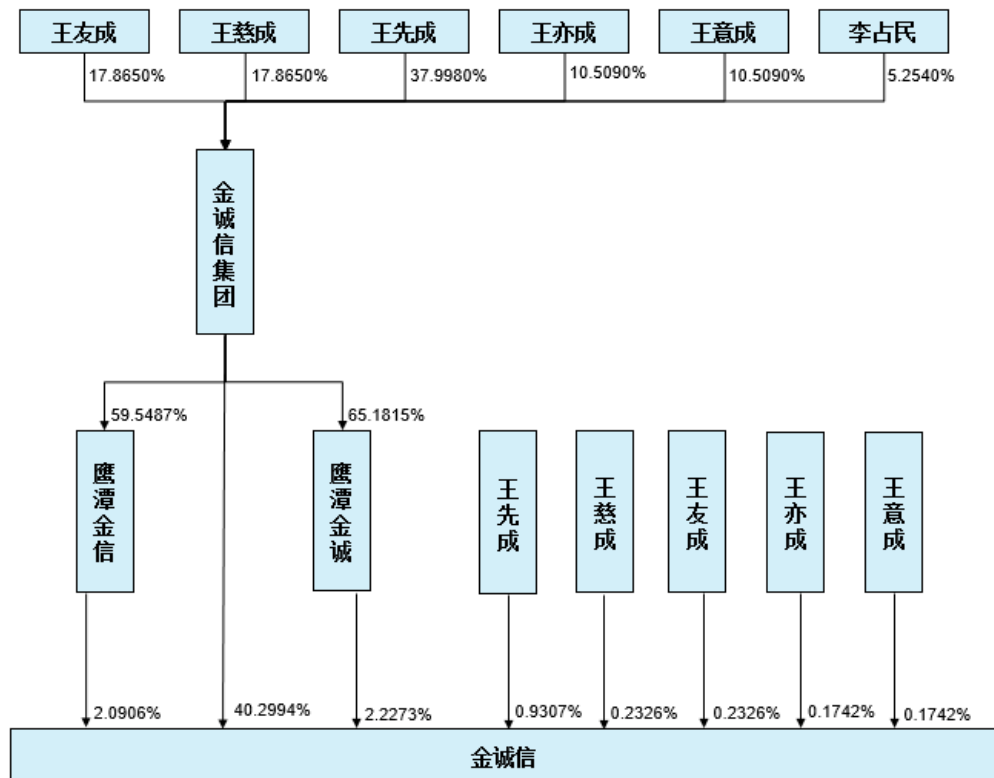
王友成 17.8650%
王慈成 17.8650%
王先成 37.9980%
王亦成 10.5090%
王意成 10.5090%
李占民 5.2540%

金诚信集团

59.5487%
65.1815%

鹰潭金信
鹰潭金诚
王先成
王慈成
王友成
王亦成
王意成

2.0906%
40.2994%
2.2273%
0.9307%
0.2326%
0.2326%
0.1742%
0.1742%

金诚信